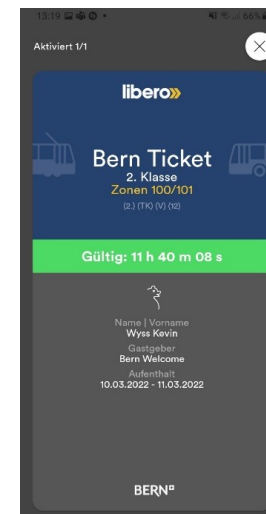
13:19
66%

Aktiviert 1/1

libero»

Bern Ticket
2. Klasse
Zonen 100/101
(2.) (TK) (V) (12)

Gültig: 11 h 40 m 08 s

Name | Vorname
Wyss Kevin
Gastgeber
Bern Welcome
Aufenthalt
10.03.2022 - 11.03.2022

BERN°